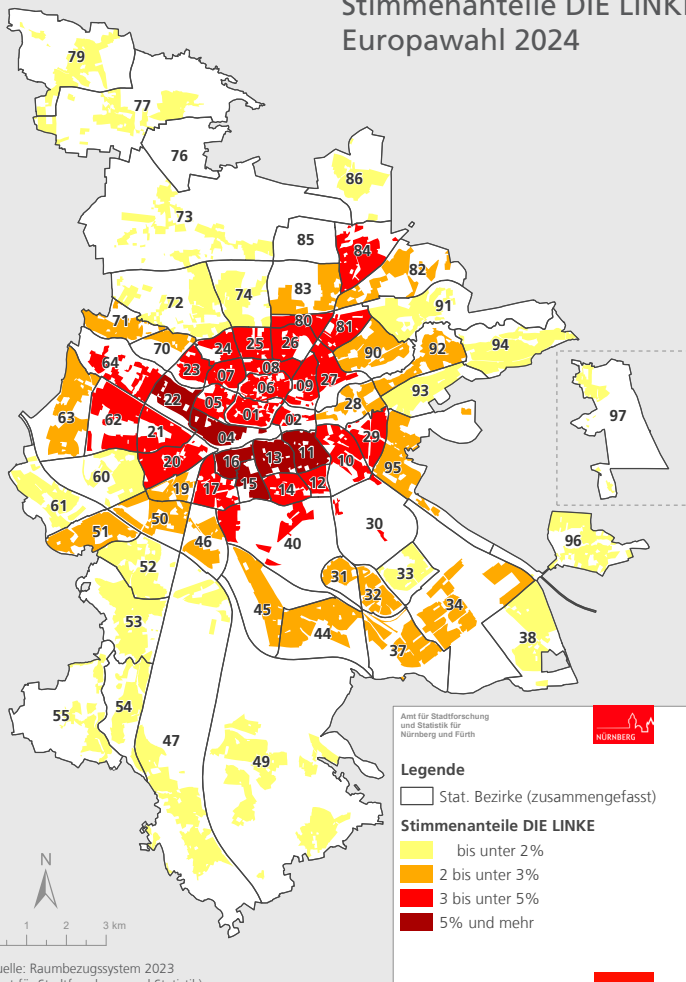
Stimmenanteile DIE LINKE
Europawahl 2024

79
77
76
86
73
85
84
82
72
74
83
91
71
80
81
70
24
25
26
90
92
94
64
23
07
08
09
27
06
93
22
05
01
02
28
97
63
62
21
04
29
20
16
13
11
10
95
60
15
14
12
61
19
17
50
30
51
96
46
40
52
31
33
32
34
45
44
53
38
37
55
54
47
49

Amt für Stadtforschung und Statistik für Nürnberg und Fürth
NÜRNBERG

Legende
Stat. Bezirke (zusammengefasst)
Stimmenanteile DIE LINKE
bis unter 2%
2 bis unter 3%
3 bis unter 5%
5% und mehr

N
1 2 3 km
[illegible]uelle: Raumbezugssystem 2023
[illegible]